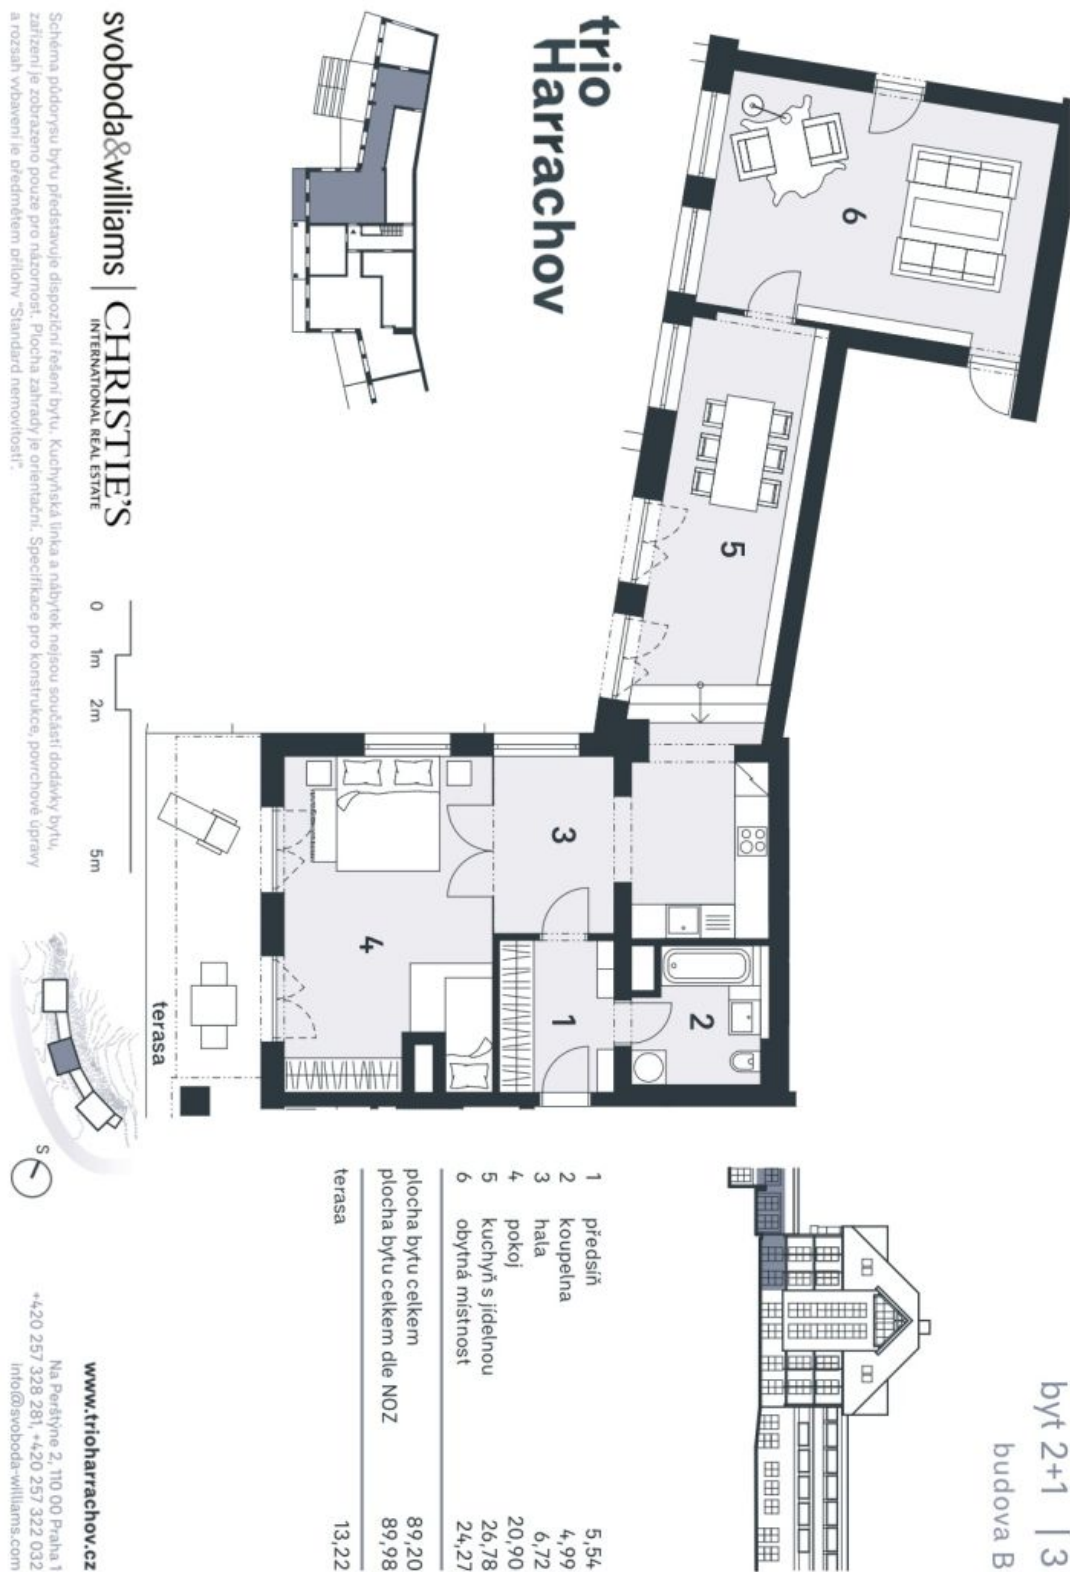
trio
Harrachov

svoboda&williams | CHRISTIE'S
INTERNATIONAL REAL ESTATE

Schéma půdorysu bytu představuje dispoziční řešení bytu. Kuchyňská linka a nábytek nejsou součástí dodávky bytu, zařízení je zobrazeno pouze pro názornost. Plocha zahrady je orientační. Specifikace pro konstrukce, povrchové úpravy a rozsah vybavení je předmětem přílohy "Standard nemovitosti".

0 1m 2m 5m

6
5
3
4
1
2
terasa

S

byt 2+1 | 3
budova B

| | | |
|---|---|---|
| 1 | předsíň | 5,54 |
| 2 | koupelna | 4,99 |
| 3 | hala | 6,72 |
| 4 | pokoj | 20,90 |
| 5 | kuchyň s jídelnou | 26,78 |
| 6 | obytná místnost | 24,27 |
| | plocha bytu celkem | 89,20 |
| | plocha bytu celkem dle NOZ | 89,98 |
| | terasa | 13,22 |

www.trioharrachov.cz
Na Perštýně 2, 110 00 Praha 1
+420 257 328 281, +420 257 322 032
info@svoboda-williams.com